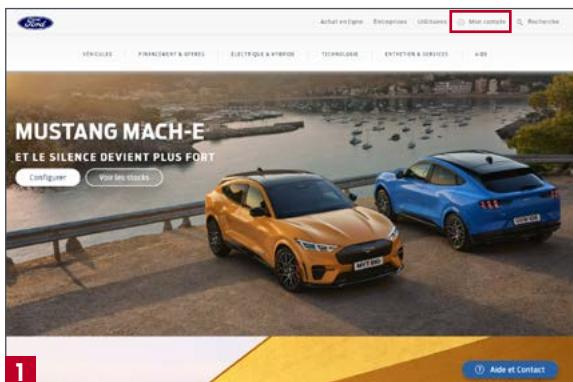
Ford

Achat en ligne Entreprises Utilitaires Mon compte Recherche

VÉHICULES FINANCEMENT & OFFRES ÉLECTRIQUE & HYBRIDE TECHNOLOGIE ENTRETIEN & SERVICES AIDE

MUSTANG MACH-E
ET LE SILENCE DEVIENT PLUS FORT

Configurer Voir les stocks

1

Aide et Contact